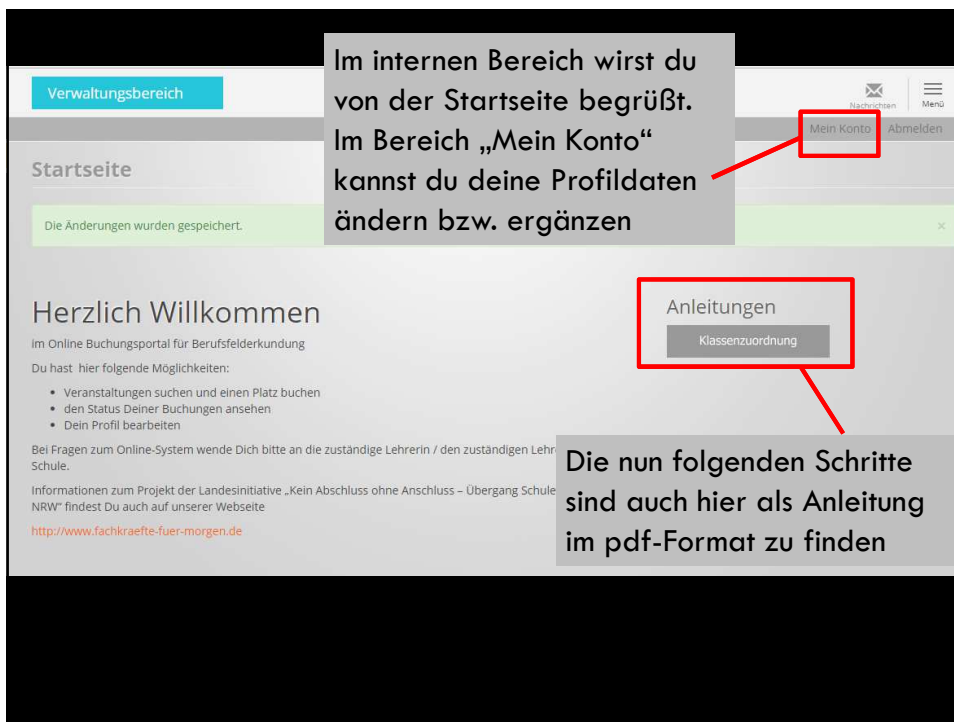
Verwaltungsbereich

Im internen Bereich wirst du von der Startseite begrüßt. Im Bereich „Mein Konto“ kannst du deine Profildaten ändern bzw. ergänzen

Nachrichten

Menü

Mein Konto Abmelden

Startseite

Die Änderungen wurden gespeichert.

×

Herzlich Willkommen

im Online Buchungsportal für Berufsfelderkundung

Du hast hier folgende Möglichkeiten:

- Veranstaltungen suchen und einen Platz buchen
- den Status Deiner Buchungen ansehen
- Dein Profil bearbeiten

Bei Fragen zum Online-System wende Dich bitte an die zuständige Lehrerin / den zuständigen Lehr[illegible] Schule.

Informationen zum Projekt der Landesinitiative „Kein Abschluss ohne Anschluss – Übergang Schule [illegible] NRW“ findest Du auch auf unserer Webseite

http://www.fachkraefte-fuer-morgen.de

Anleitungen

Klassenzuordnung

Die nun folgenden Schritte sind auch hier als Anleitung im pdf-Format zu finden